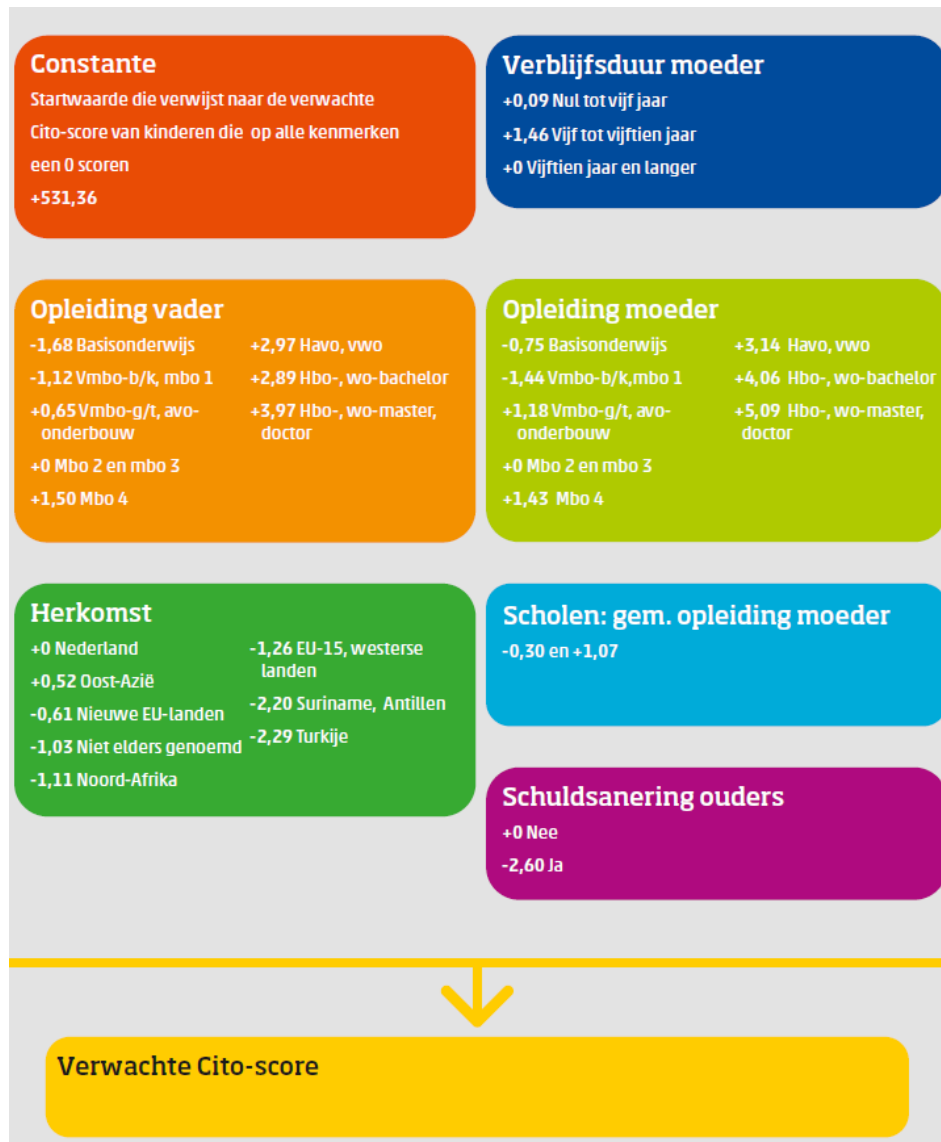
Constante
Startwaarde die verwijst naar de verwachte Cito-score van kinderen die op alle kenmerken een 0 scoren
+531,36

Verblijfsduur moeder
+0,09 Nul tot vijf jaar
+1,46 Vijf tot vijftien jaar
+0 Vijftien jaar en langer

Opleiding vader
-1,68 Basisonderwijs
-1,12 Vmbo-b/k, mbo 1
+0,65 Vmbo-g/t, avo-onderbouw
+0 Mbo 2 en mbo 3
+1,50 Mbo 4
+2,97 Havo, vwo
+2,89 Hbo-, wo-bachelor
+3,97 Hbo-, wo-master, doctor

Opleiding moeder
-0,75 Basisonderwijs
-1,44 Vmbo-b/k,mbo 1
+1,18 Vmbo-g/t, avo-onderbouw
+0 Mbo 2 en mbo 3
+1,43 Mbo 4
+3,14 Havo, vwo
+4,06 Hbo-, wo-bachelor
+5,09 Hbo-, wo-master, doctor

Herkomst
+0 Nederland
+0,52 Oost-Azië
-0,61 Nieuwe EU-landen
-1,03 Niet elders genoemd
-1,11 Noord-Afrika
-1,26 EU-15, westerse landen
-2,20 Suriname, Antillen
-2,29 Turkije

Scholen: gem. opleiding moeder
-0,30 en +1,07

Schuldsanering ouders
+0 Nee
-2,60 Ja

Verwachte Cito-score